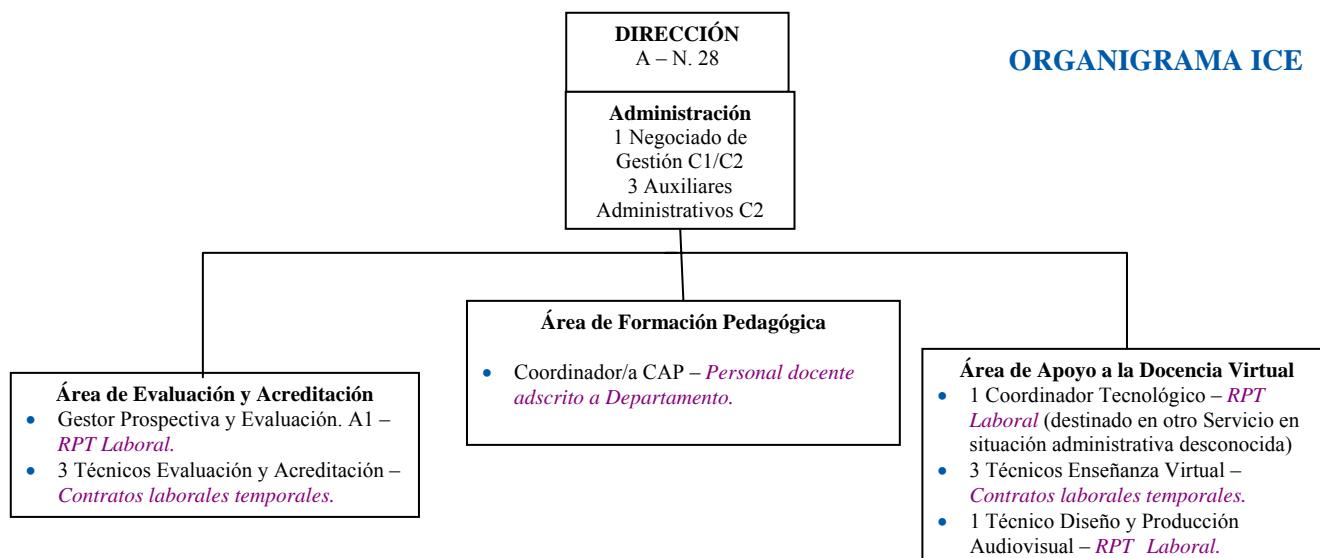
DIRECCIÓN
A – N. 28

ORGANIGRAMA ICE

Administración
1 Negociado de Gestión C1/C2
3 Auxiliares Administrativos C2

Área de Evaluación y Acreditación
- Gestor Prospectiva y Evaluación. A1 – *RPT Laboral.*
- 3 Técnicos Evaluación y Acreditación – *Contratos laborales temporales.*

Área de Formación Pedagógica
- Coordinador/a CAP – *Personal docente adscrito a Departamento.*

Área de Apoyo a la Docencia Virtual
- 1 Coordinador Tecnológico – *RPT Laboral* (destinado en otro Servicio en situación administrativa desconocida)
- 3 Técnicos Enseñanza Virtual – *Contratos laborales temporales.*
- 1 Técnico Diseño y Producción Audiovisual – *RPT Laboral.*